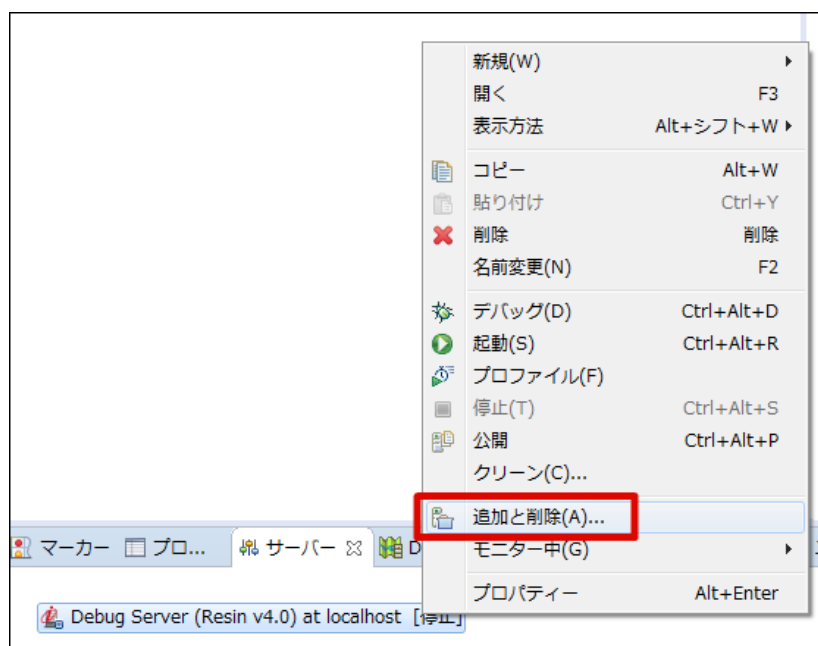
新規(W)
開く F3
表示方法 Alt+シフト+W
コピー Alt+W
貼り付け Ctrl+Y
削除 削除
名前変更(N) F2
デバッグ(D) Ctrl+Alt+D
起動(S) Ctrl+Alt+R
プロファイル(F)
停止(T) Ctrl+Alt+S
公開 Ctrl+Alt+P
クリーン(C)...
追加と削除(A)...
モニター中(G)
プロパティー Alt+Enter

マーカー プロ... サーバー D

Debug Server (Resin v4.0) at localhost [停止]